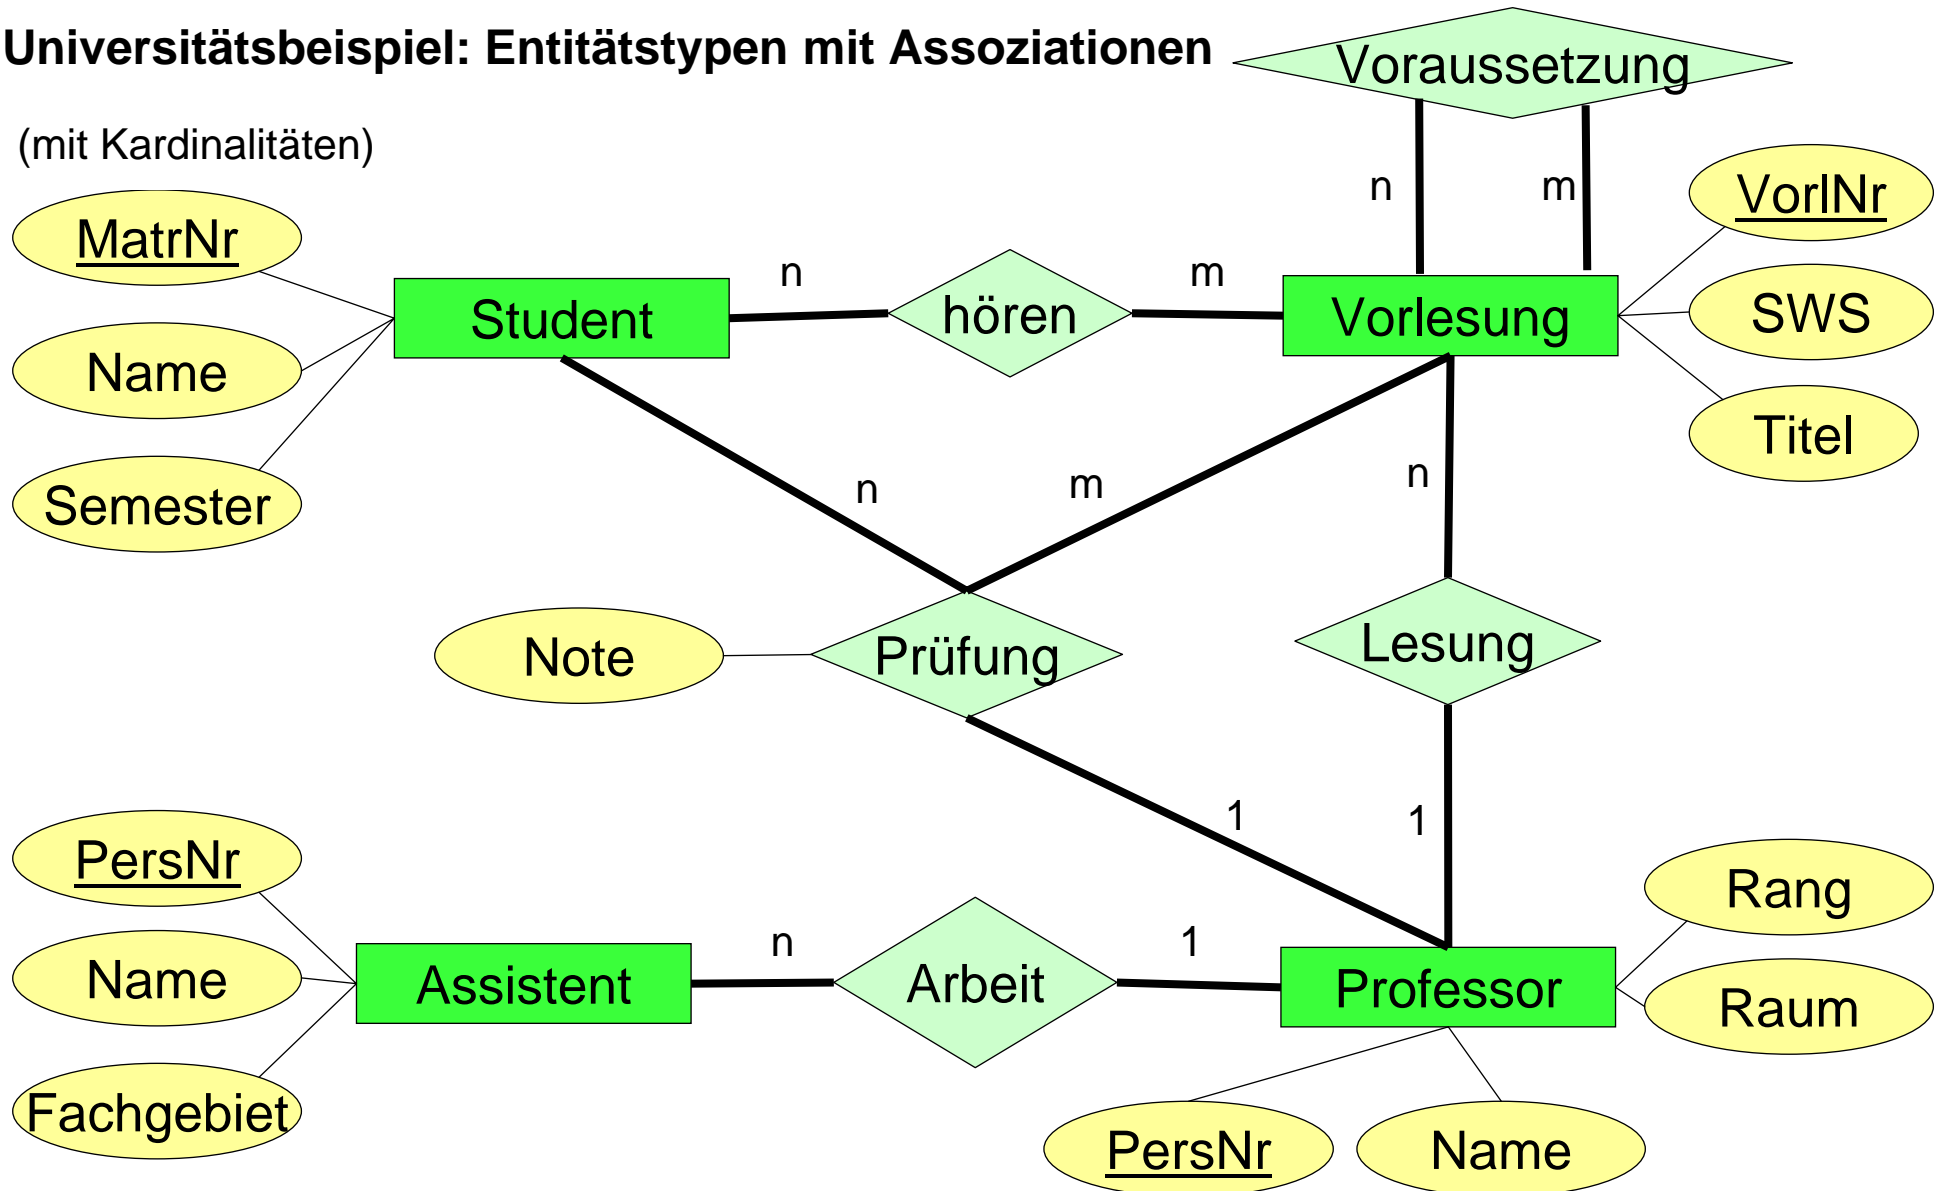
Universitätsbeispiel: Entitätstypen mit Assoziationen

(mit Kardinalitäten)

Voraussetzung

n

m

VorlNr

MatrNr

n

m

hören

Student

Vorlesung

SWS

Name

Titel

Semester

n

m

n

Note

Prüfung

Lesung

1

1

PersNr

Rang

n

1

Name

Assistent

Arbeit

Professor

Raum

Fachgebiet

PersNr

Name